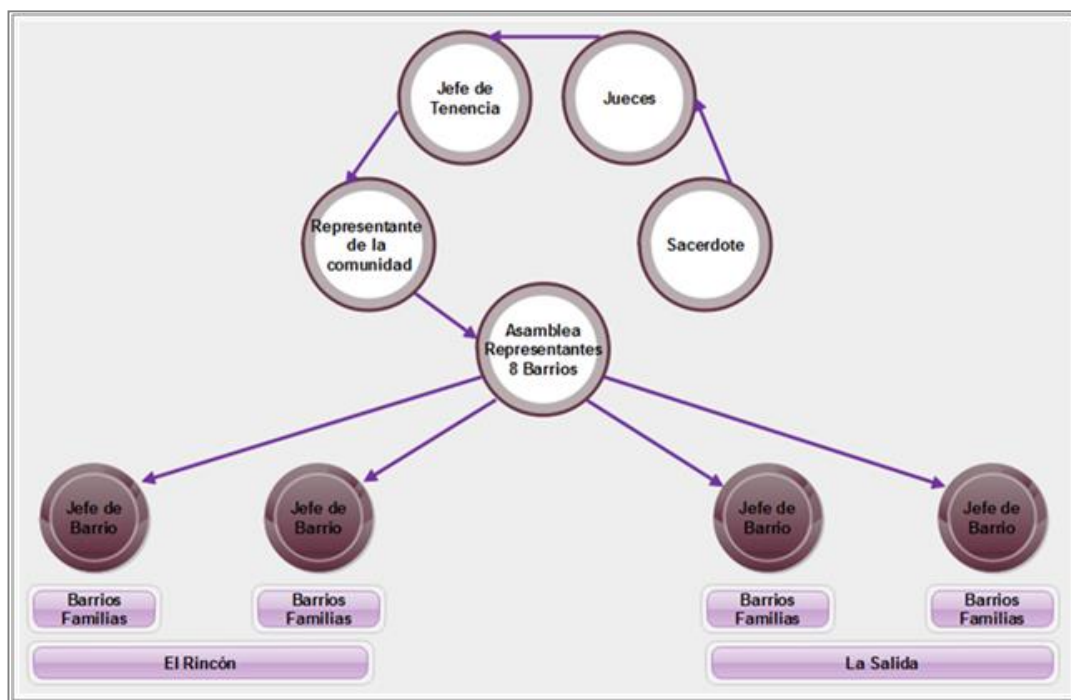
Jefe de Tenencia

Jueces

Representante de la comunidad

Sacerdote

Asamblea Representantes 8 Barrios

Jefe de Barrio

Jefe de Barrio

Jefe de Barrio

Jefe de Barrio

Barrios Familias

Barrios Familias

Barrios Familias

Barrios Familias

El Rincón

La Salida